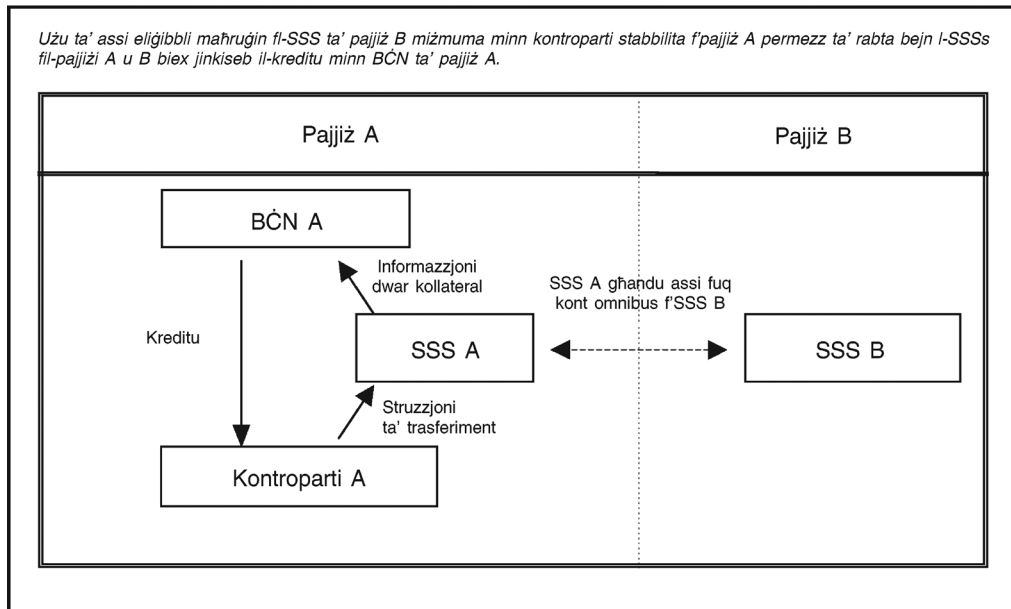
Użu ta' assi eliġibbli maħruġin fl-SSS ta' pajjiż B miżmuma minn kontroparti stabbilita f'pajjiż A permezz ta' rabta bejn l-SSSs fil-pajjiżi A u B biex jinkiseb il-kreditu minn BĊN ta' pajjiż A.

Pajjiż A

Pajjiż B

BĊN A

Informazzjoni dwar kollateral

SSS A għandu assi fuq kont omnibus f'SSS B

Kreditu

SSS A

SSS B

Struzzjoni ta' trasferiment

Kontroparti A